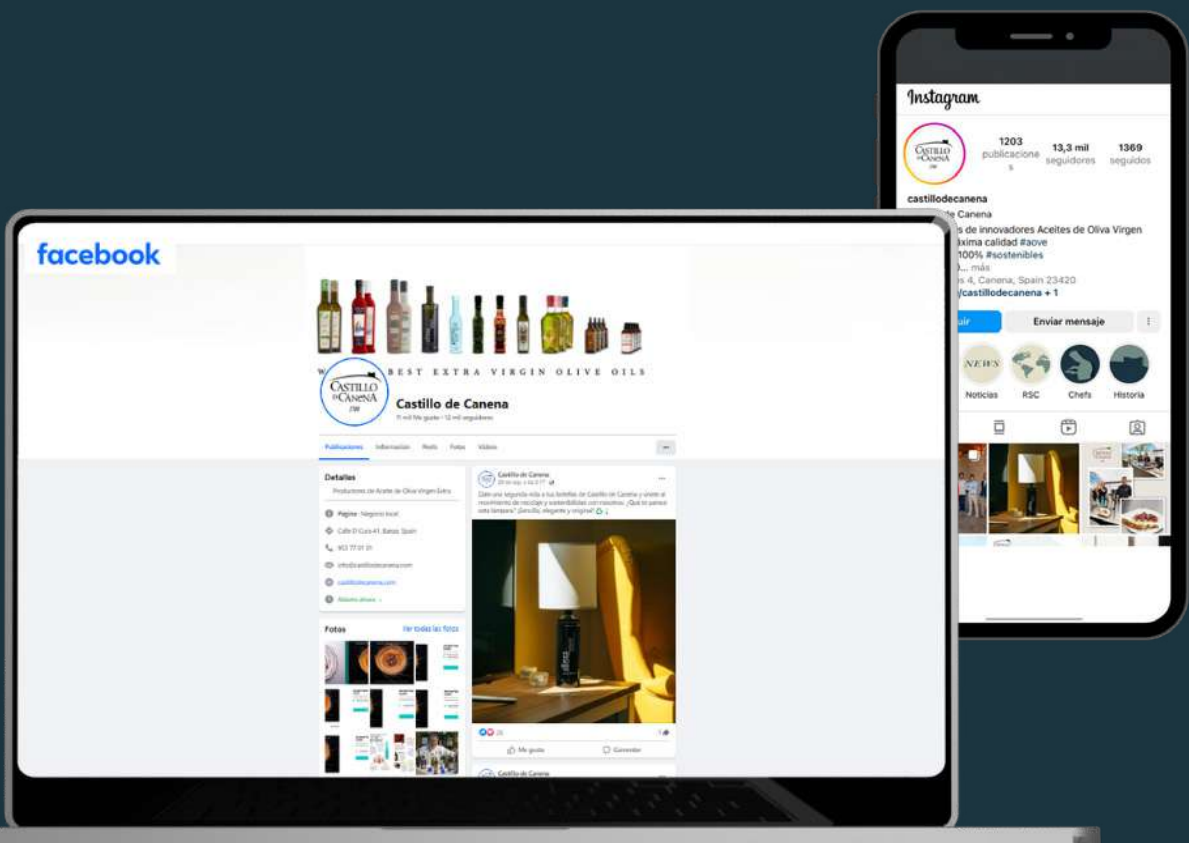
Instagram

1203 publicaciones
13,3 mil seguidores
1369 seguidos

castillodecanena
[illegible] de Canena
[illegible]s de innovadores Aceites de Oliva Virgen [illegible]áxima calidad #aove
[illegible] 100% #sostenibles
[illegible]... más
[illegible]s 4, Canena, Spain 23420
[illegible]/castillodecanena + 1

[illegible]uir
Enviar mensaje

NEWS
Noticias
RSC
Chefs
Historia

facebook

BEST EXTRA VIRGIN OLIVE OILS

CASTILLO DE CANENA

Castillo de Canena
11 mil Me gusta · 12 mil seguidores

Publicaciones
Información
Reels
Fotos
Vídeos

Detalles
Productores de Aceite de Oliva Virgen Extra

Página · Negocio local
Calle D Cura 41, Baeza, Spain
953 77 01 01
info@castillodecanena.com
castillodecanena.com
Abierto ahora

Fotos
Ver todas las fotos

Castillo de Canena
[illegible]
Dale una segunda vida a tus botellas de Castillo de Canena y únete al movimiento de reciclaje y sostenibilidad con nosotros. ¿Qué te parece esta lámpara? ¡Sencilla, elegante y original!

Me gusta
Comentar

Castillo de Canena